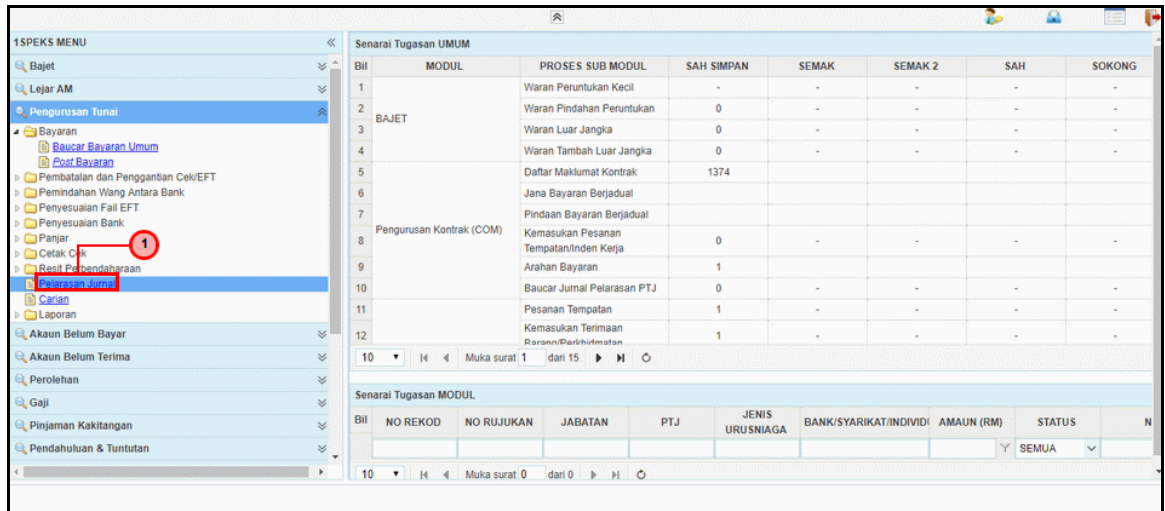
1SPEKS MENU

Bajet
Lejar AM
Pengurusan Tunai
Bayaran
Baucar Bayaran Umum
Post Bayaran
Pembatalan dan Penggantian Cek/EFT
Pemindahan Wang Antara Bank
Penyesuaian Fail EFT
Penyesuaian Bank
Panjar
Cetak Cek
Resit Perbendaharaan
Pelarasan Jurnal
Carian
Laporan
Akaun Belum Bayar
Akaun Belum Terima
Perolehan
Gaji
Pinjaman Kakitangan
Pendahuluan & Tuntutan

1

Senarai Tugasan UMUM

| Bil | MODUL | PROSES SUB MODUL | SAH SIMPAN | SEMAK | SEMAK 2 | SAH | SOKONG |
|---|---|---|---|---|---|---|---|
| 1 | BAJET | Waran Peruntukan Kecil | - | - | - | - | - |
| 2 | | Waran Pindahan Peruntukan | 0 | - | - | - | - |
| 3 | | Waran Luar Jangka | 0 | - | - | - | - |
| 4 | | Waran Tambah Luar Jangka | 0 | - | - | - | - |
| 5 | Pengurusan Kontrak (COM) | Daftar Maklumat Kontrak | 1374 | | | | |
| 6 | | Jana Bayaran Berjadual | | | | | |
| 7 | | Pindaan Bayaran Berjadual | | | | | |
| 8 | | Kemasukan Pesanan Tempatan/Inden Kerja | 0 | - | - | - | - |
| 9 | | Arahan Bayaran | 1 | | | | |
| 10 | | Baucar Jurnal Pelarasan PTJ | 0 | - | - | - | - |
| 11 | | Pesanan Tempatan | 1 | - | - | - | - |
| 12 | | Kemasukan Terimaan Barang/Perkhidmatan | 1 | - | - | - | - |

10 Muka surat 1 dari 15

Senarai Tugasan MODUL

| Bil | NO REKOD | NO RUJUKAN | JABATAN | PTJ | JENIS URUSNIAGA | BANK/SYARIKAT/INDIVIDU | AMAUN (RM) | STATUS | N |
|---|---|---|---|---|---|---|---|---|---|
| | | | | | | | | SEMUA | |

10 Muka surat 0 dari 0